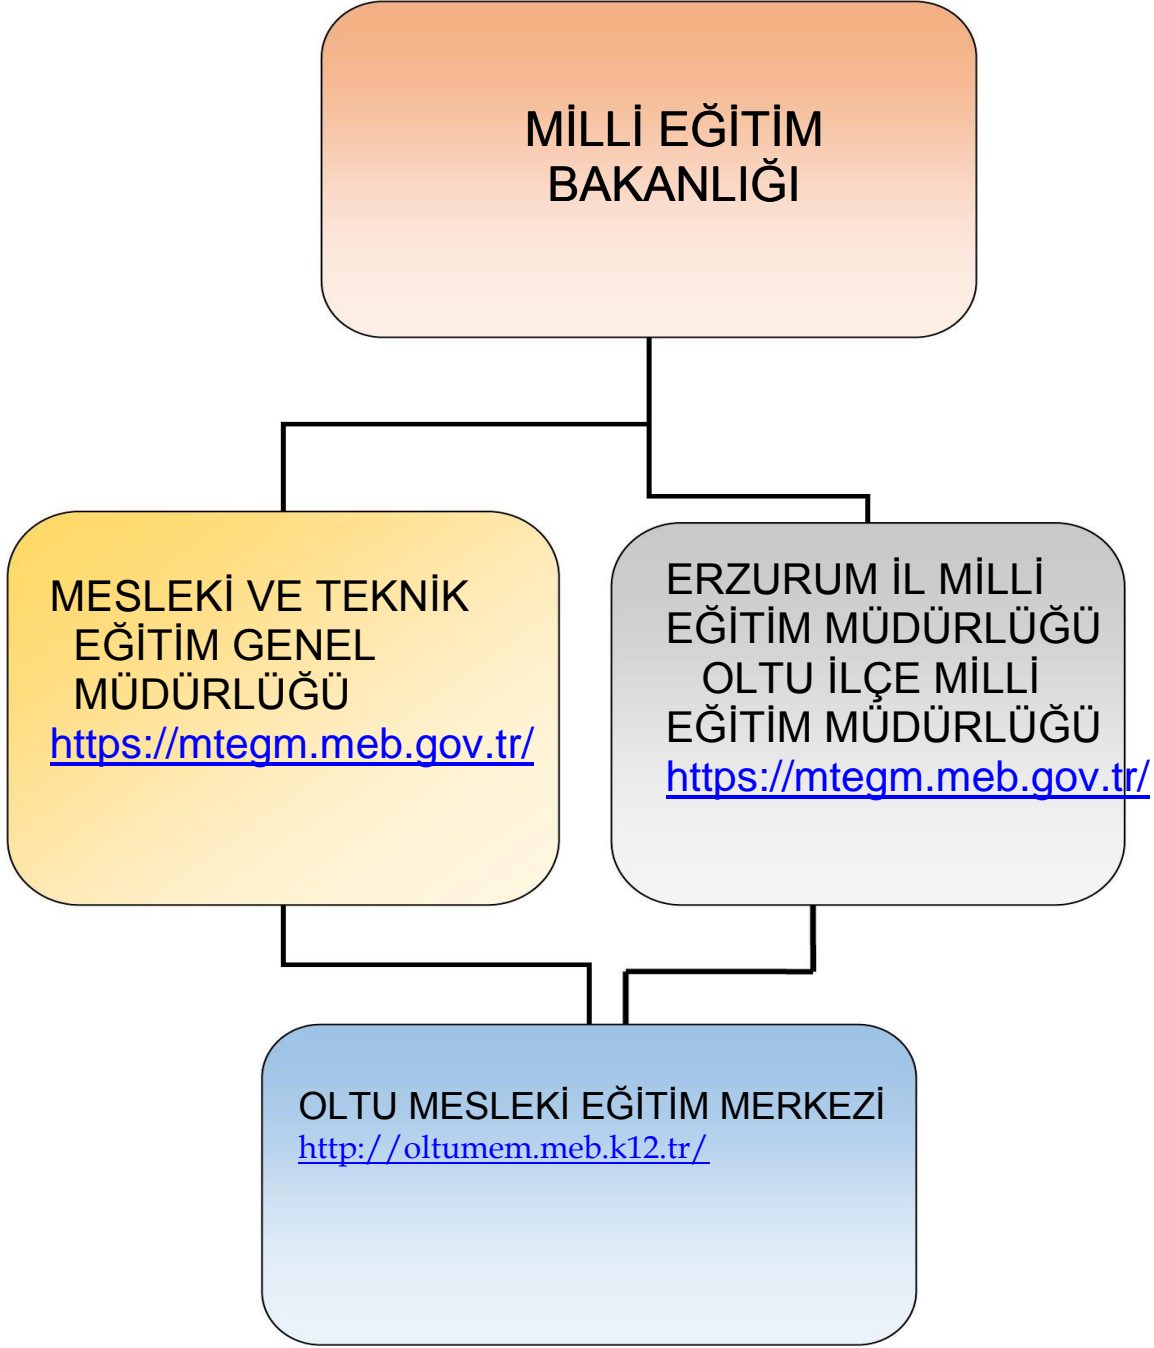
MİLLİ EĞİTİM BAKANLIĞI

MESLEKİ VE TEKNİK EĞİTİM GENEL MÜDÜRLÜĞÜ
https://mtegm.meb.gov.tr/

ERZURUM İL MİLLİ EĞİTİM MÜDÜRLÜĞÜ
OLTU İLÇE MİLLİ EĞİTİM MÜDÜRLÜĞÜ
https://mtegm.meb.gov.tr/

OLTU MESLEKİ EĞİTİM MERKEZİ
http://oltumem.meb.k12.tr/